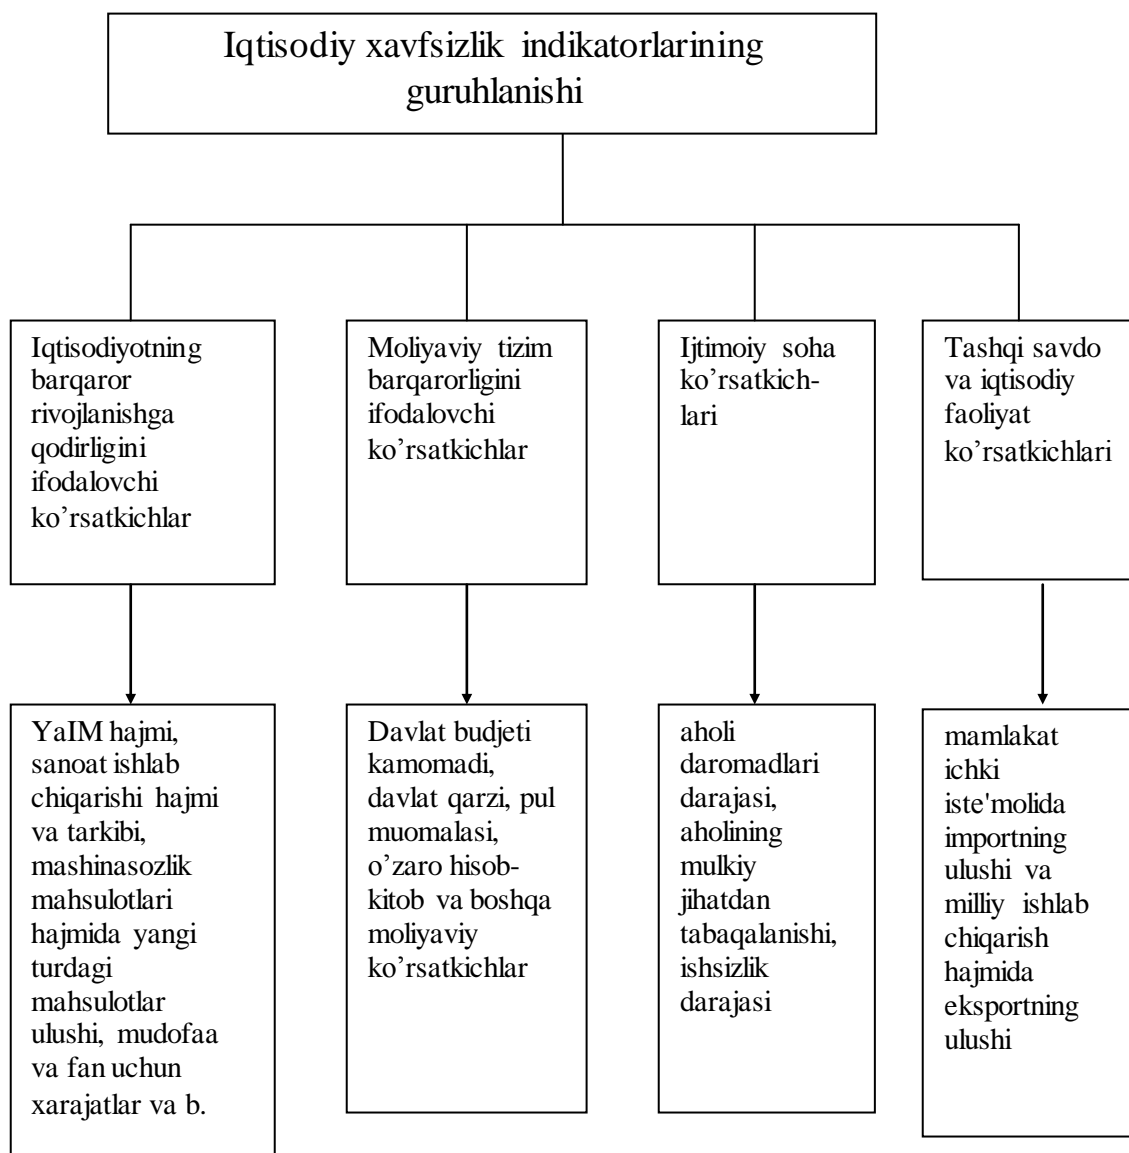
Iqtisodiy xavfsizlik indikatorlarining guruhlanishi

Iqtisodiyotning barqaror rivojlanishga qodirligini ifodalovchi ko'rsatkichlar

Moliyaviy tizim barqarorligini ifodalovchi ko'rsatkichlar

Ijtimoiy soha ko'rsatkichlari

Tashqi savdo va iqtisodiy faoliyat ko'rsatkichlari

YaIM hajmi, sanoat ishlab chiqarishi hajmi va tarkibi, mashinasozlik mahsulotlari hajmida yangi turdagi mahsulotlar ulushi, mudofaa va fan uchun xarajatlar va b.

Davlat budjeti kamomadi, davlat qarzi, pul muomalasi, o'zaro hisob-kitob va boshqa moliyaviy ko'rsatkichlar

aholi daromadlari darajasi, aholining mulkiy jihatdan tabaqalanishi, ishsizlik darajasi

mamlakat ichki iste'molida importning ulushi va milliy ishlab chiqarish hajmida eksportning ulushi